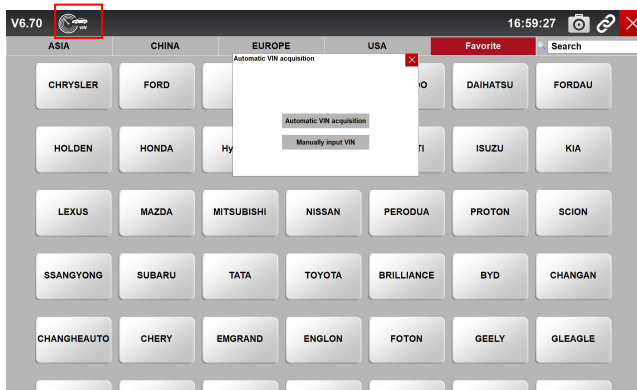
V6.70 VIN 16:59:27

ASIA | CHINA | EUROPE | USA | Favorite | Search

CHRYSLER FORD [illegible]O DAIHATSU FORDAU

HOLDEN HONDA Hy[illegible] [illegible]TI ISUZU KIA

Automatic VIN acquisition

Automatic VIN acquisition

Manually input VIN

LEXUS MAZDA MITSUBISHI NISSAN PERODUA PROTON SCION

SSANGYONG SUBARU TATA TOYOTA BRILLIANCE BYD CHANGAN

CHANGHEAUTO CHERY EMGRAND ENGLON FOTON GEELY GLEAGLE